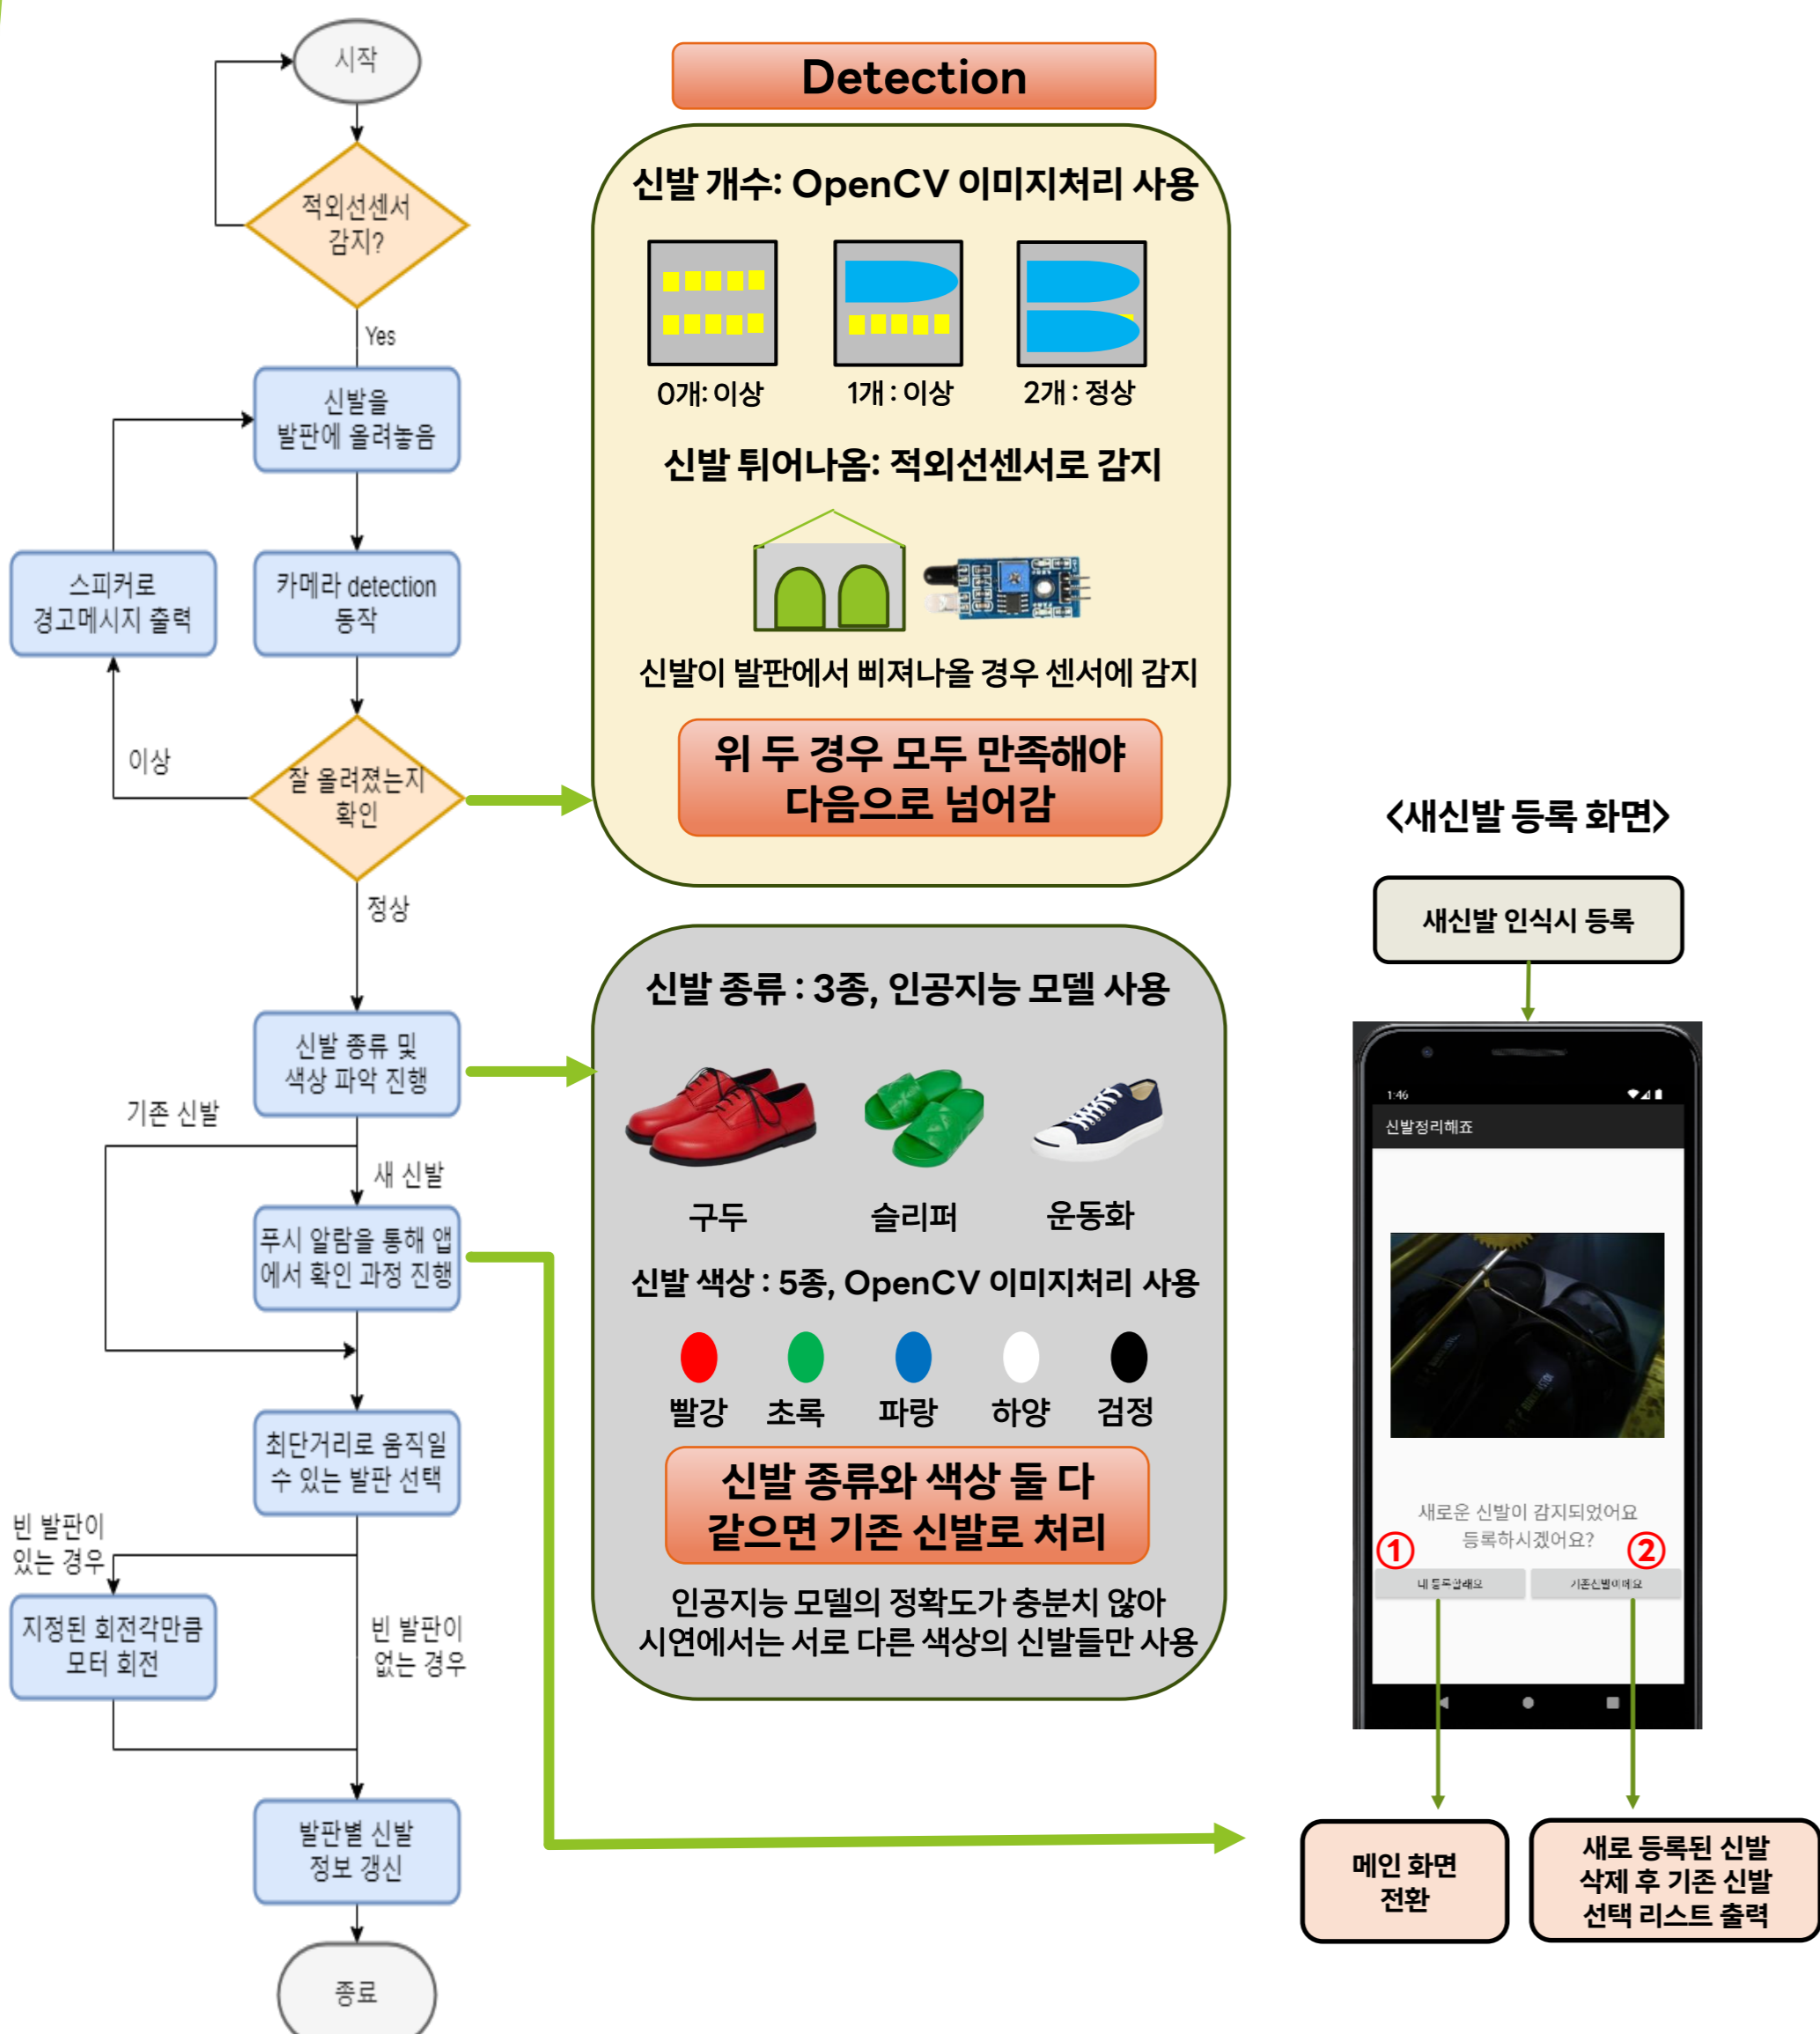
시작

적외선센서 감지?

Yes

신발을 발판에 올려놓음

스피커로 경고메시지 출력

카메라 detection 동작

이상

잘 올려졌는지 확인

정상

신발 종류 및 색상 파악 진행

기존 신발

새 신발

푸시 알람을 통해 앱에서 확인 과정 진행

최단거리로 움직일 수 있는 발판 선택

빈 발판이 있는 경우

지정된 회전각만큼 모터 회전

빈 발판이 없는 경우

발판별 신발 정보 갱신

종료

Detection

신발 개수: OpenCV 이미지처리 사용

0개 : 이상

1개 : 이상

2개 : 정상

신발 튀어나옴: 적외선센서로 감지

신발이 발판에서 삐져나올 경우 센서에 감지

위 두 경우 모두 만족해야 다음으로 넘어감

신발 종류 : 3종, 인공지능 모델 사용

구두

슬리퍼

운동화

신발 색상 : 5종, OpenCV 이미지처리 사용

빨강

초록

파랑

하양

검정

신발 종류와 색상 둘 다 같으면 기존 신발로 처리

인공지능 모델의 정확도가 충분치 않아 시연에서는 서로 다른 색상의 신발들만 사용

<새신발 등록 화면>

새신발 인식시 등록

1:46

신발정리해죠

새로운 신발이 감지되었어요
등록하시겠어요?

①

②

내 등록할래요

기존신발이에요

메인 화면 전환

새로 등록된 신발 삭제 후 기존 신발 선택 리스트 출력